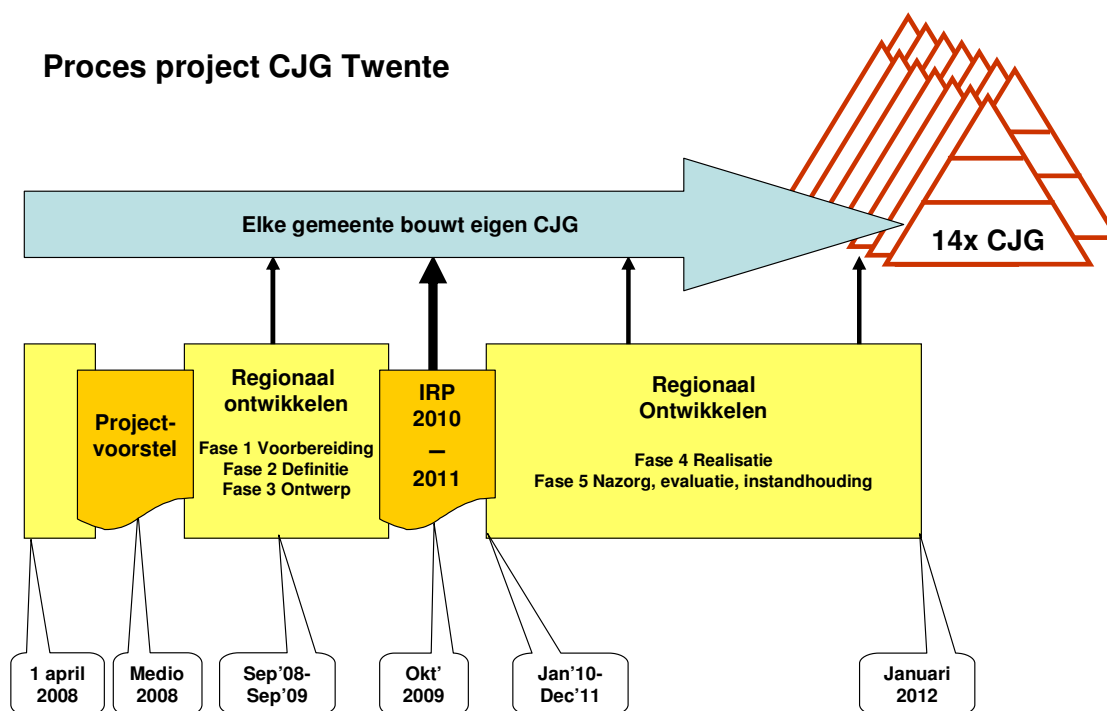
Proces project CJG Twente

14x CJG

Elke gemeente bouwt eigen CJG

Projectvoorstel

Regionaal ontwikkelen

Fase 1 Voorbereiding
Fase 2 Definitie
Fase 3 Ontwerp

IRP 2010 – 2011

Regionaal Ontwikkelen

Fase 4 Realisatie
Fase 5 Nazorg, evaluatie, instandhouding

1 april 2008

Medio 2008

Sep'08-Sep'09

Okt' 2009

Jan'10-Dec'11

Januari 2012